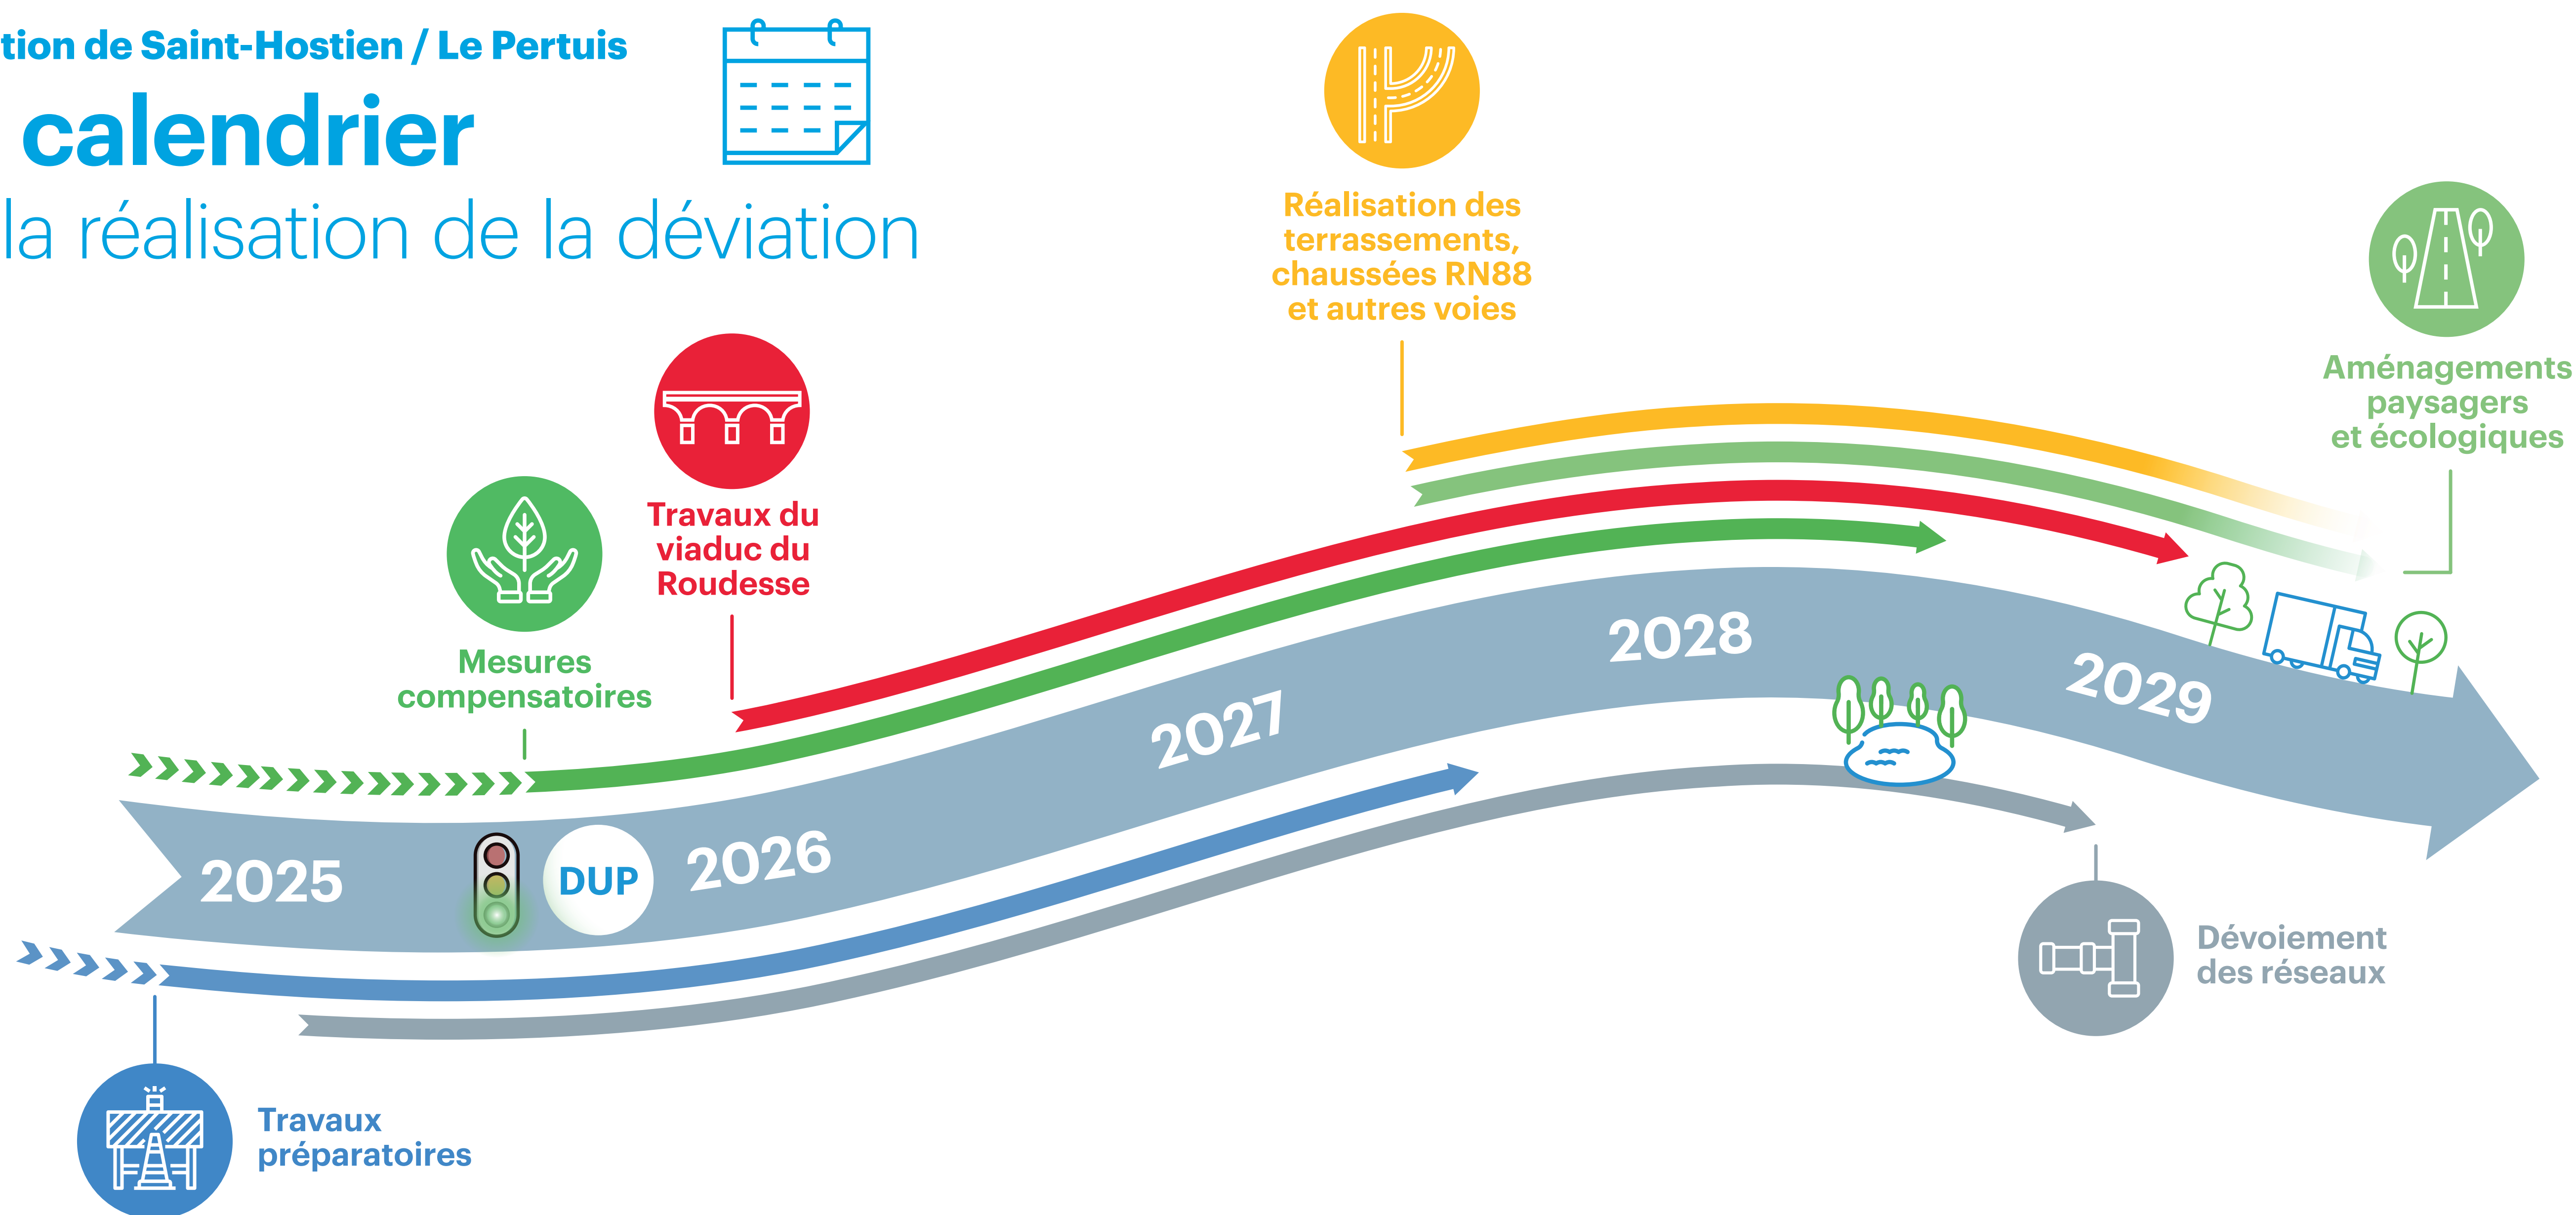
tion de Saint-Hostien / Le Pertuis

calendrier

la réalisation de la déviation

Réalisation des terrassements, chaussées RN88 et autres voies

Aménagements paysagers et écologiques

Travaux du viaduc du Roudesse

Mesures compensatoires

2025

DUP

2026

2027

2028

2029

Dévoiement des réseaux

Travaux préparatoires